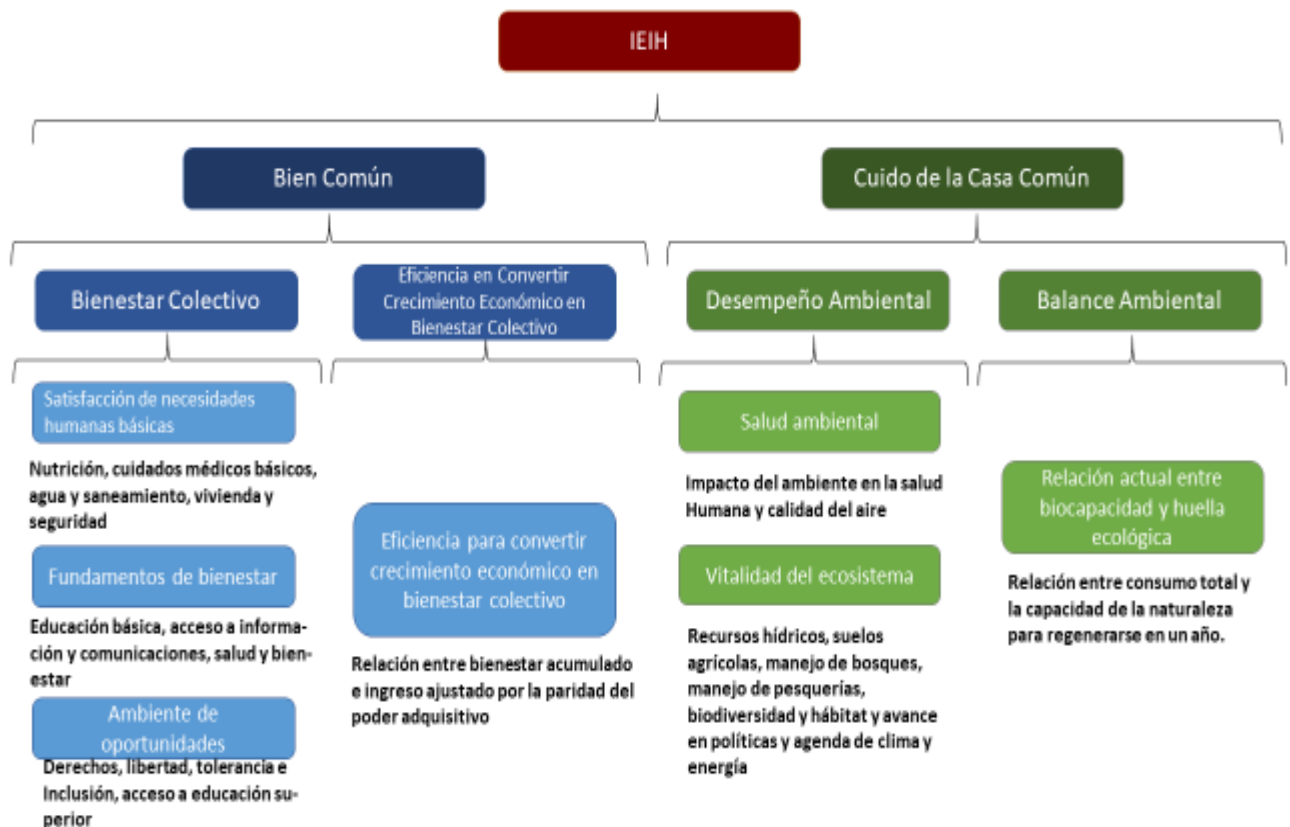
IEIH

Bien Común

Cuido de la Casa Común

Bienestar Colectivo

Eficiencia en Convertir Crecimiento Económico en Bienestar Colectivo

Desempeño Ambiental

Balance Ambiental

Satisfacción de necesidades humanas básicas

Nutrición, cuidados médicos básicos, agua y saneamiento, vivienda y seguridad

Fundamentos de bienestar

Educación básica, acceso a información y comunicaciones, salud y bienestar

Ambiente de oportunidades

Derechos, libertad, tolerancia e Inclusión, acceso a educación superior

Eficiencia para convertir crecimiento económico en bienestar colectivo

Relación entre bienestar acumulado e ingreso ajustado por la paridad del poder adquisitivo

Salud ambiental

Impacto del ambiente en la salud Humana y calidad del aire

Vitalidad del ecosistema

Recursos hídricos, suelos agricolas, manejo de bosques, manejo de pesquerías, biodiversidad y hábitat y avance en políticas y agenda de clima y energía

Relación actual entre biocapacidad y huella ecológica

Relación entre consumo total y la capacidad de la naturaleza para regenerarse en un año.